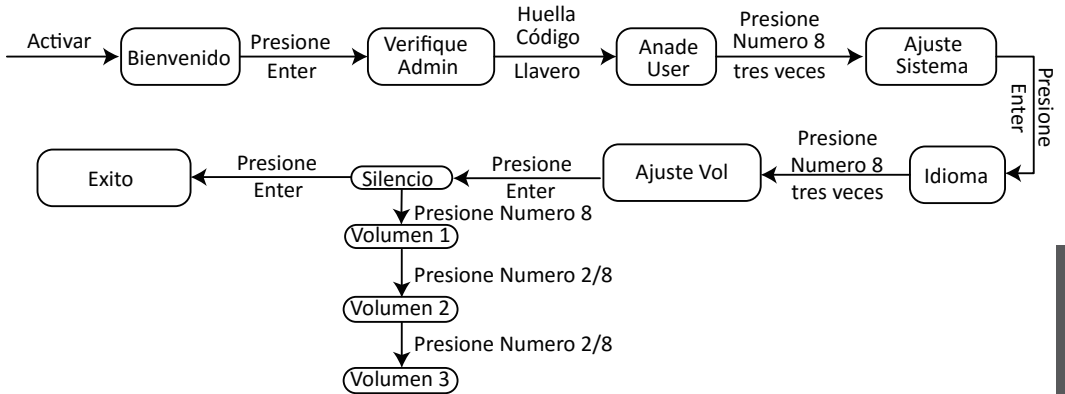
Activar

Bienvenido

Presione Enter

Verifique Admin

Huella Código Llavero

Anade User

Presione Numero 8 tres veces

Ajuste Sistema

Presione Enter

Idioma

Presione Numero 8 tres veces

Ajuste Vol

Presione Enter

Silencio

Presione Enter

Exito

Presione Numero 8

Volumen 1

Presione Numero 2/8

Volumen 2

Presione Numero 2/8

Volumen 3